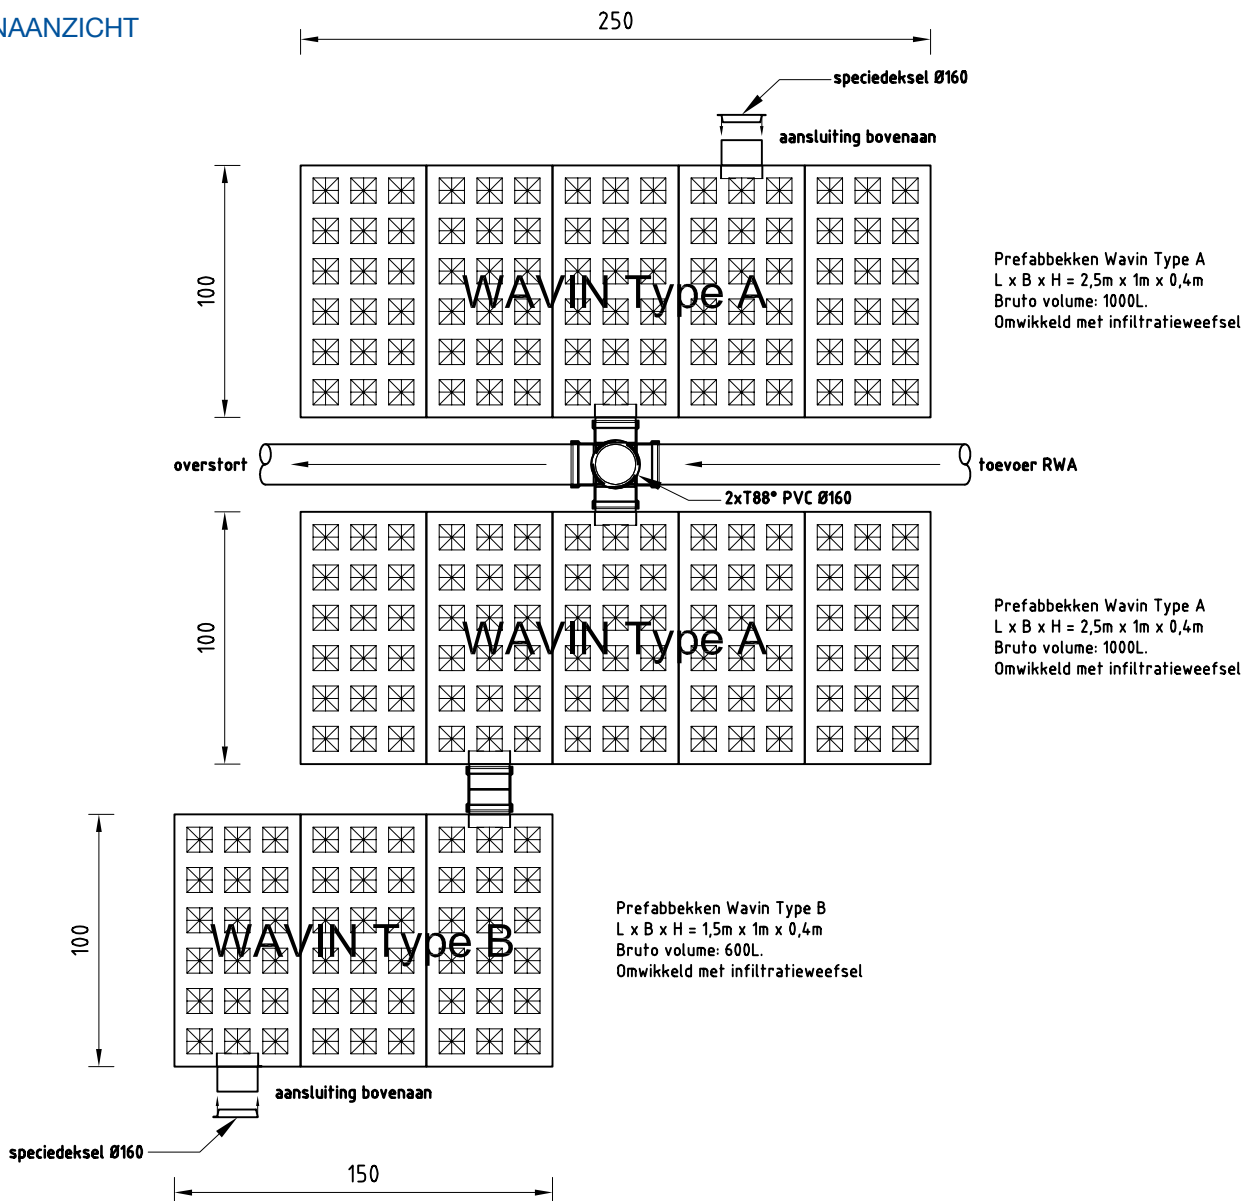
NAANZICHT

250

speciedeksel Ø160

aansluiting bovenaan

100

WAVIN Type A

Prefabbekken Wavin Type A
L x B x H = 2,5m x 1m x 0,4m
Bruto volume: 1000L.
Omwikkeld met infiltratieweefsel

overstort

toevoer RWA

2xT88° PVC Ø160

100

WAVIN Type A

Prefabbekken Wavin Type A
L x B x H = 2,5m x 1m x 0,4m
Bruto volume: 1000L.
Omwikkeld met infiltratieweefsel

100

WAVIN Type B

Prefabbekken Wavin Type B
L x B x H = 1,5m x 1m x 0,4m
Bruto volume: 600L.
Omwikkeld met infiltratieweefsel

aansluiting bovenaan

speciedeksel Ø160

150